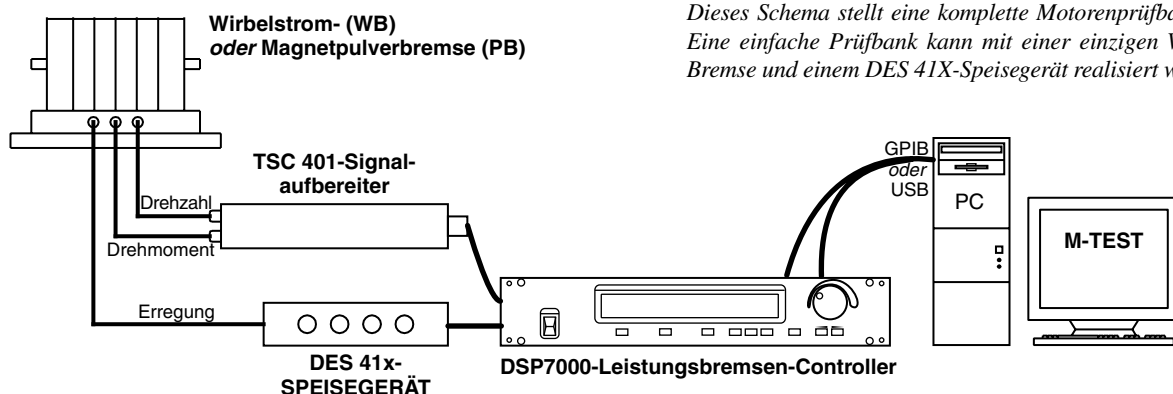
Wirbelstrom- (WB) *oder* Magnetpulverbremse (PB)

Dieses Schema stellt eine komplette Motorenprüfba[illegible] Eine einfache Prüfbank kann mit einer einzigen W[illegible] Bremse und einem DES 41X-Speisegerät realisiert w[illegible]

TSC 401-Signalaufbereiter

Drehzahl

Drehmoment

Erregung

DES 41x-SPEISEGERÄT

DSP7000-Leistungsbremsen-Controller

GPIB *oder* USB

PC

M-TEST